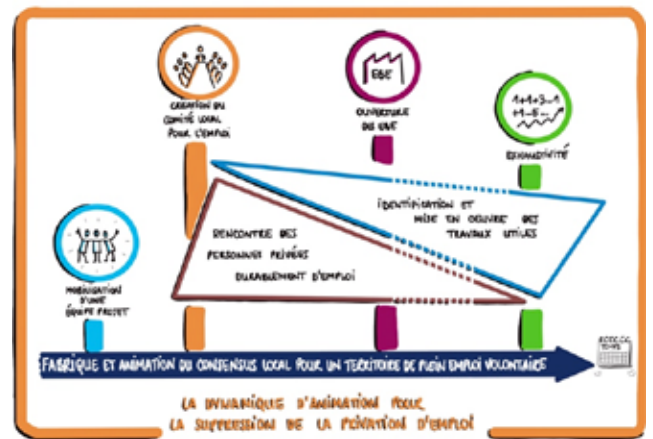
CRÉATION DU COMITÉ LOCAL POUR L'EMPLOI

EBE

OUVERTURE DE L'EBE

1+1+3=1
+1-6 ...

EXHAUSTIVITÉ

MOBILISATION D'UNE ÉQUIPE PROJET

RENCONTRE DES PERSONNES PRIVÉES DURABLEMENT D'EMPLOI

IDENTIFICATION ET MISE EN OEUVRE DES TRAVAUX UTILES

FABRIQUE ET ANIMATION DU CONSENSUS LOCAL POUR UN TERRITOIRE DE PLEIN EMPLOI VOLONTAIRE

LA DYNAMIQUE D'ANIMATION POUR LA SUPPRESSION DE LA PRIVATION D'EMPLOI